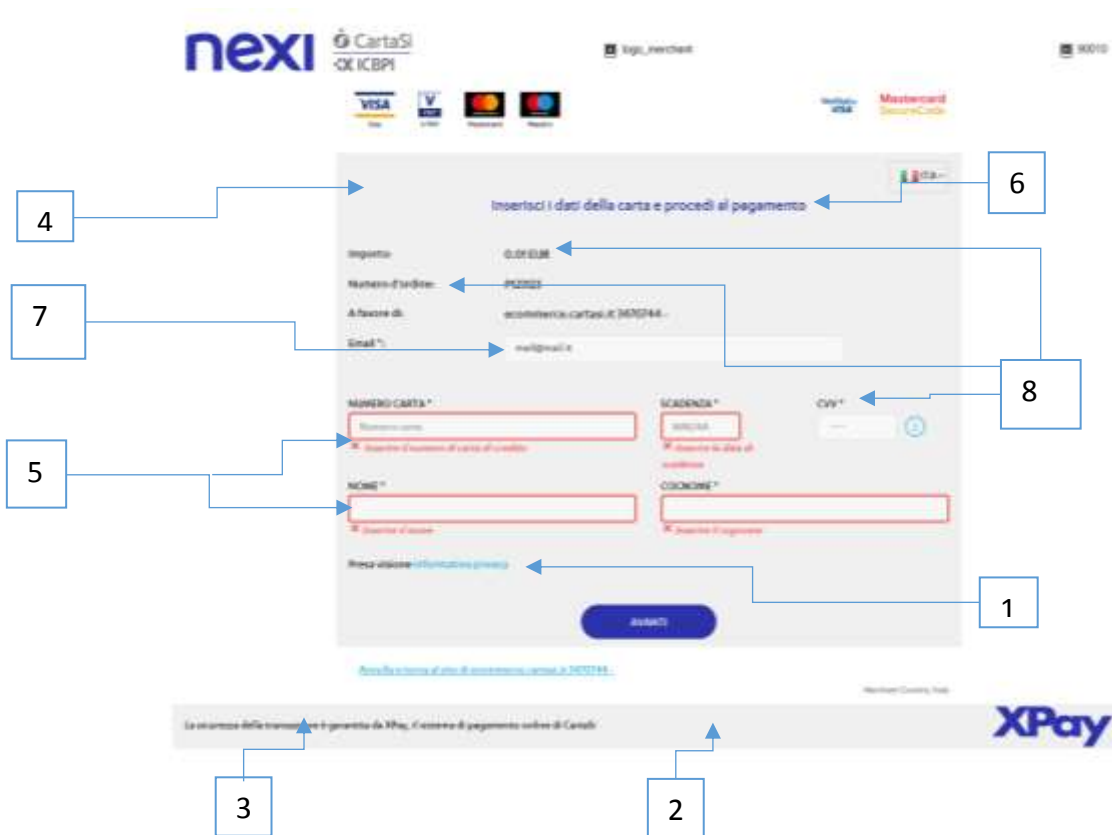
nexi CartaSi ICBPI

logo_merchant

00010

VISA

Mastercard SecureCode

ITA

6

4

Inserisci i dati della carta e procedi al pagamento

Importo: 0,01 EUR

Numero d'ordine: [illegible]

A favore di: ecommerce.cartasi.it 3670744

7

Email *: mail@mail.it

8

NUMERO CARTA *

SCADENZA *

CVV *

Numero carta

MM/AA

Inserire il numero di carta di credito

Inserire la data di scadenza

5

NOME *

COGNOME *

Inserire il nome

Inserire il cognome

Presa visione informativa privacy

1

AVANTI

Annulla e torna al sito di ecommerce.cartasi.it 3670744

Merchant Country: Italy

La sicurezza delle transazioni è garantita da XPay, il sistema di pagamento online di CartaSi

XPay

3

2